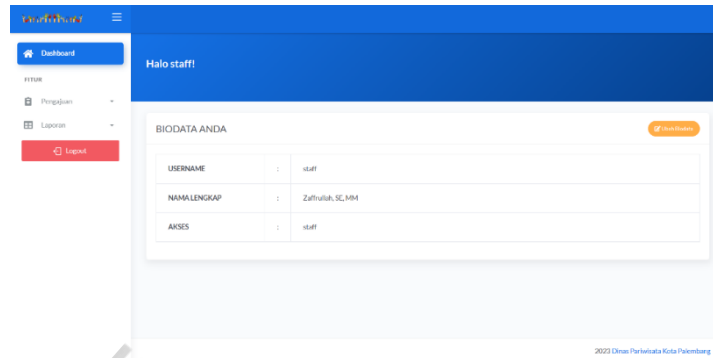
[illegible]

Dashboard

FITUR

Pengajuan

Laporan

Logout

Halo staff!

BIODATA ANDA

Ubah Biodata

| USERNAME | : | staff |
|---|---|---|
| NAMA LENGKAP | : | Zaffrullah, SE, MM |
| AKSES | : | staff |

2023 Dinas Pariwisata Kota Palembang